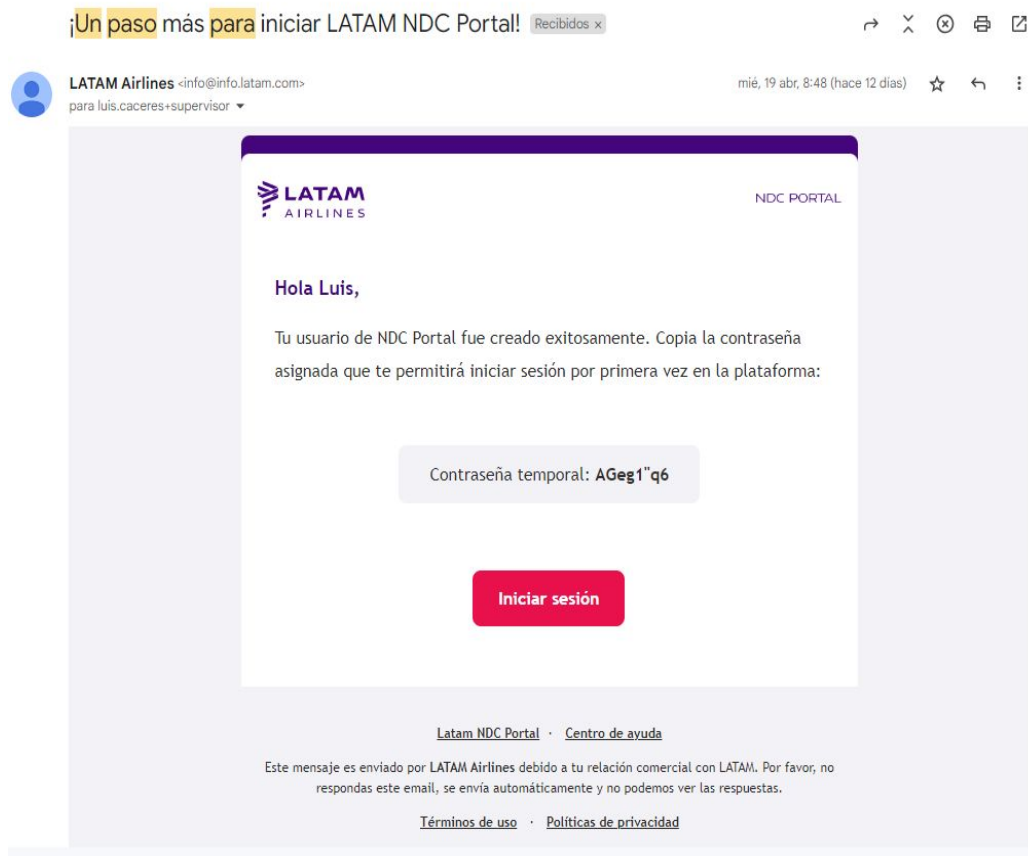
¡Un paso más para iniciar LATAM NDC Portal! Recibidos ×

LATAM Airlines <info@info.latam.com>
para luis.caceres+supervisor

mié, 19 abr, 8:48 (hace 12 días)

LATAM AIRLINES

NDC PORTAL

Hola Luis,

Tu usuario de NDC Portal fue creado exitosamente. Copia la contraseña asignada que te permitirá iniciar sesión por primera vez en la plataforma:

Contraseña temporal: AGeg1"q6

Iniciar sesión

Latam NDC Portal · Centro de ayuda

Este mensaje es enviado por LATAM Airlines debido a tu relación comercial con LATAM. Por favor, no respondas este email, se envía automáticamente y no podemos ver las respuestas.

Términos de uso · Políticas de privacidad